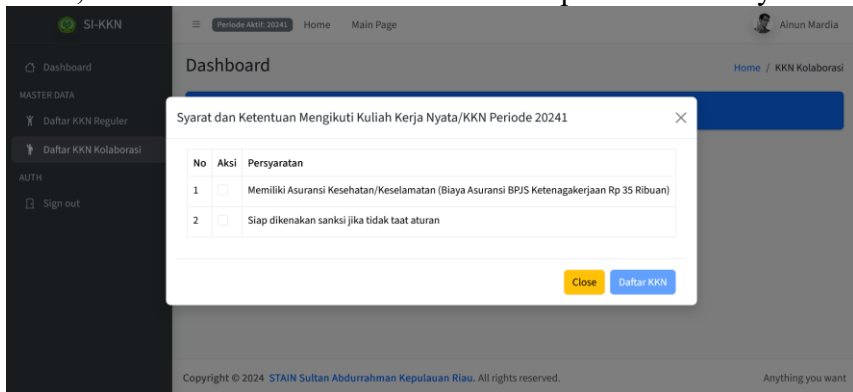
SI-KKN

Periode Aktif: 20241 Home Main Page

Ainun Mardia

Dashboard

MASTER DATA

Daftar KKN Reguler

Daftar KKN Kolaborasi

AUTH

Sign out

Dashboard

Home / KKN Kolaborasi

Syarat dan Ketentuan Mengikuti Kuliah Kerja Nyata/KKN Periode 20241

| No | Aksi | Persyaratan |
|---|---|---|
| 1 | | Memiliki Asuransi Kesehatan/Keselamatan (Biaya Asuransi BPJS Ketenagakerjaan Rp 35 Ribuan) |
| 2 | | Siap dikenakan sanksi jika tidak taat aturan |

Close Daftar KKN

Copyright © 2024 STAIN Sultan Abdurrahman Kepulauan Riau. All rights reserved.

Anything you want